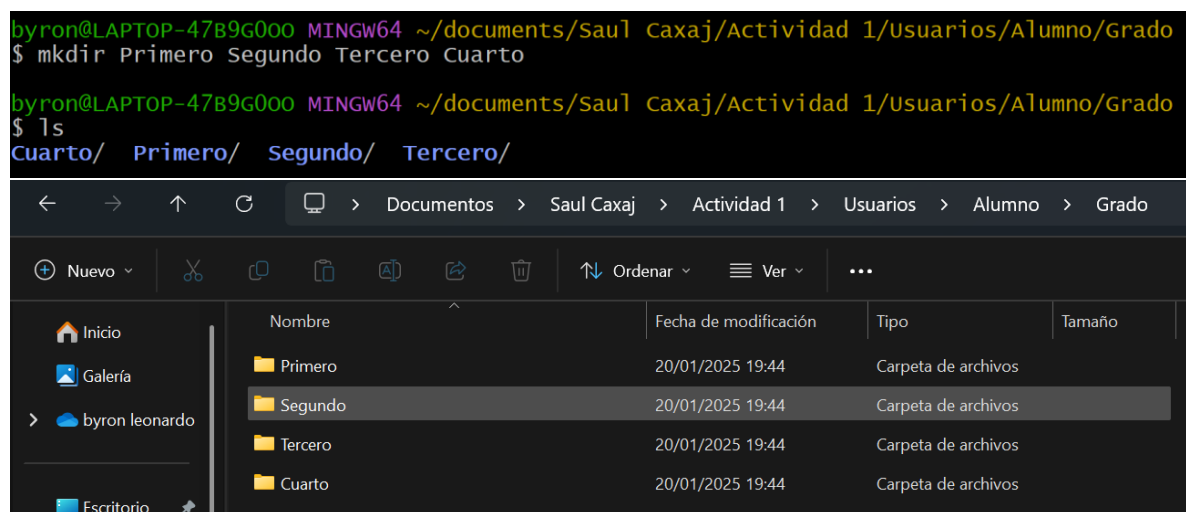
byron@LAPTOP-47B9G0OO MINGW64 ~/documents/Saul Caxaj/Actividad 1/Usuarios/Alumno/Grado
$ mkdir Primero Segundo Tercero Cuarto

byron@LAPTOP-47B9G0OO MINGW64 ~/documents/Saul Caxaj/Actividad 1/Usuarios/Alumno/Grado
$ ls
Cuarto/ Primero/ Segundo/ Tercero/

Documentos > Saul Caxaj > Actividad 1 > Usuarios > Alumno > Grado

Nuevo Ordenar Ver ...

Inicio
Galería
byron leonardo
Escritorio

| Nombre | Fecha de modificación | Tipo | Tamaño |
|---|---|---|---|
| Primero | 20/01/2025 19:44 | Carpeta de archivos | |
| Segundo | 20/01/2025 19:44 | Carpeta de archivos | |
| Tercero | 20/01/2025 19:44 | Carpeta de archivos | |
| Cuarto | 20/01/2025 19:44 | Carpeta de archivos | |